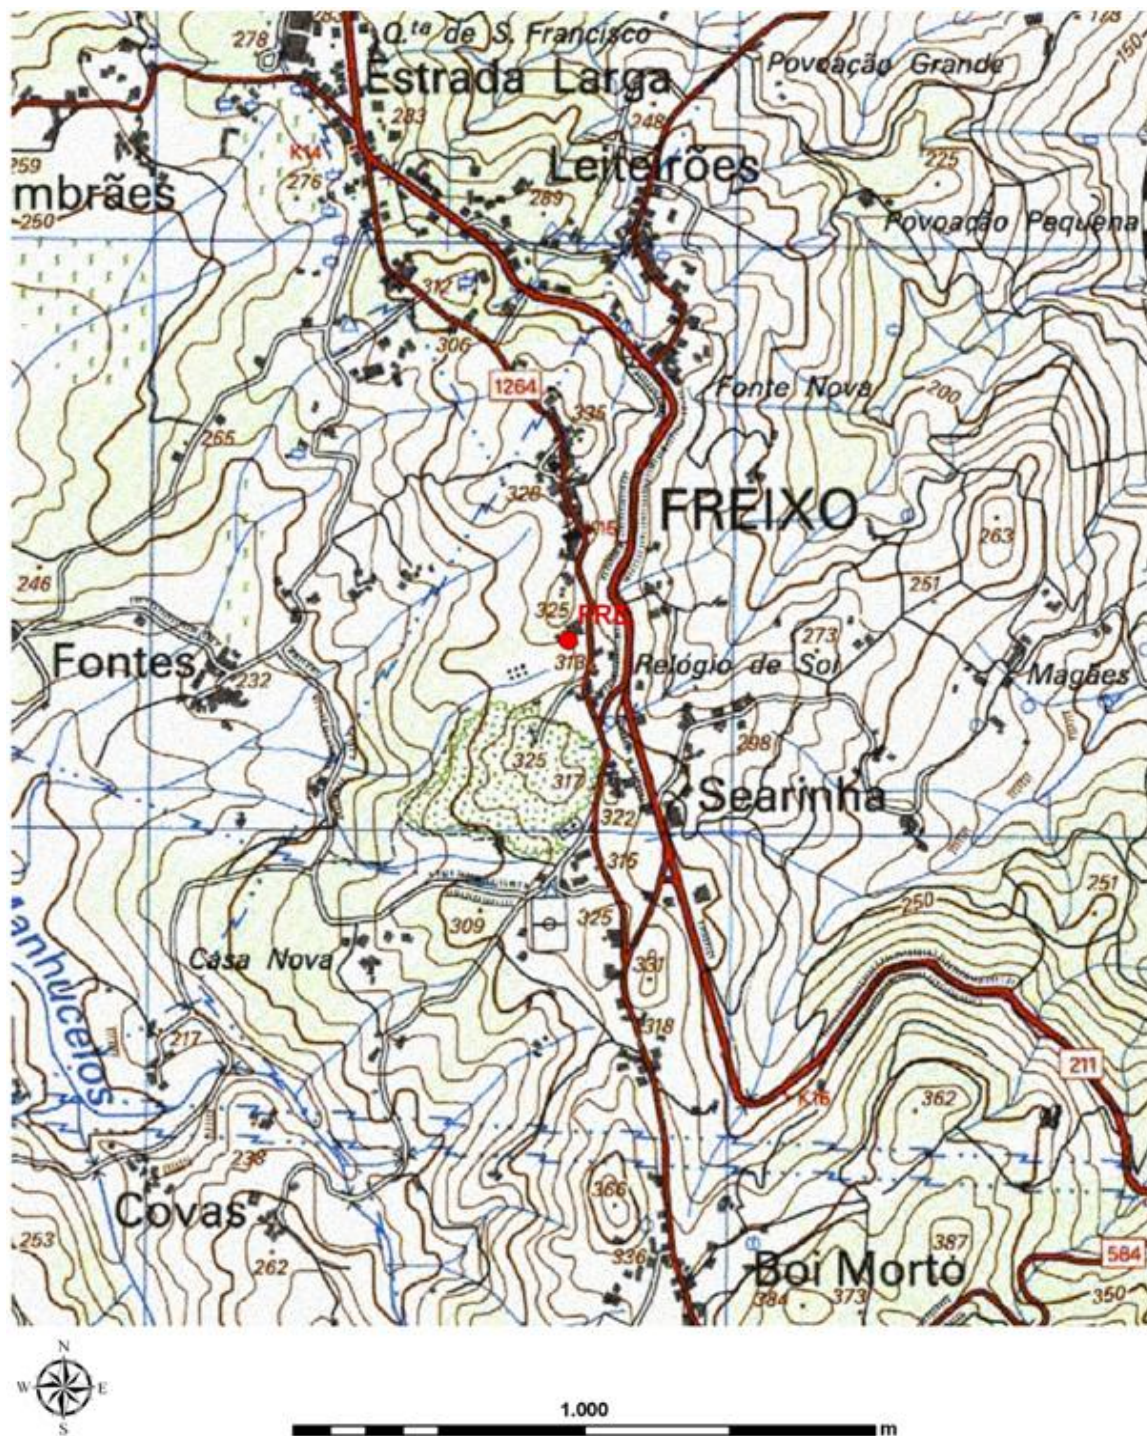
278
Q.ta de S. Francisco
Povoação Grande
Estrada Larga
150
283
248
259
K14
Leiteirões
225
mbrães
276
289
250
Povoação Pequena
312
306
1264
Fonte Nova
200
335
265
328
FREIXO
305
263
246
251
325
FR2
273
Fontes
232
318
Relógio de Sol
Magães
298
325
317
Searinha
322
316
251
250
309
325
Casa Nova
331
Manhucelos
217
318
211
K16
362
238
366
Covas
253
336
387
584
262
Boi Morto
384
373
350
N
W
E
S
1.000
m